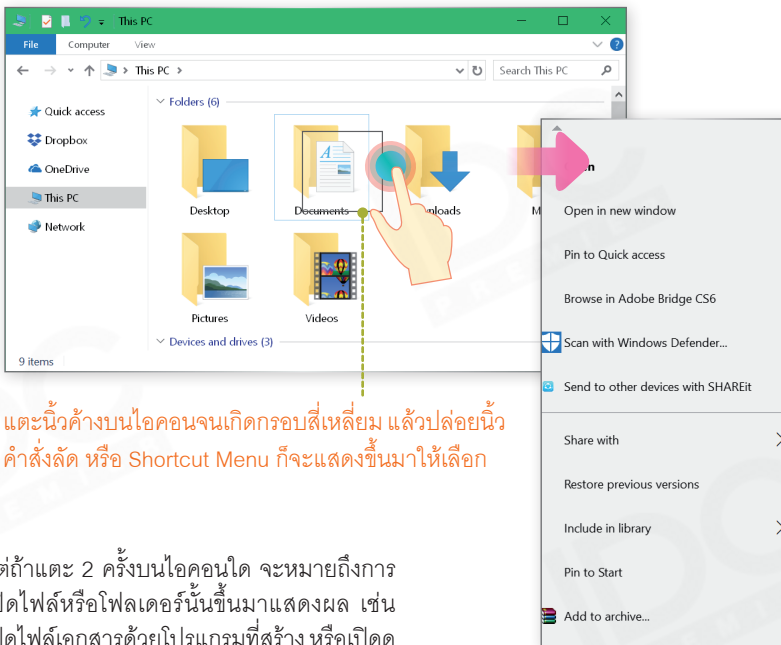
This PC

File Computer View

← → ⌄ ↑ This PC > ⌄ ↻ Search This PC

Quick access
Dropbox
OneDrive
This PC
Network

Folders (6)

Desktop
Documents
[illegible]nloads
M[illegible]
Pictures
Videos

Devices and drives (3)

9 items

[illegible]n
Open in new window
Pin to Quick access
Browse in Adobe Bridge CS6
Scan with Windows Defender...
Send to other devices with SHAREit
Share with
Restore previous versions
Include in library
Pin to Start
Add to archive...

แตะนิ้วค้างบนไอคอนจนเกิดกรอบสี่เหลี่ยม แล้วปล่อยนิ้ว คำสั่งลัด หรือ Shortcut Menu ก็จะแสดงขึ้นมาให้เลือก

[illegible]ต่ถ้าแตะ 2 ครั้งบนไอคอนใด จะหมายถึงการ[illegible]ปิดไฟล์หรือโฟลเดอร์นั้นขึ้นมาแสดงผล เช่น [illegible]ปิดไฟล์เอกสารด้วยโปรแกรมที่สร้าง หรือเปิด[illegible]